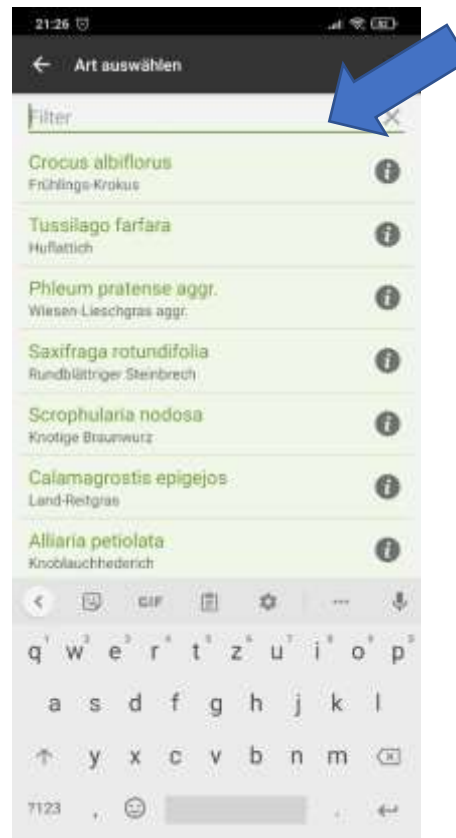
21:26

Art auswählen

Filter

Crocus albiflorus
Frühlings-Krokus

Tussilago farfara
Huflattich

Phleum pratense aggr.
Wiesen-Lieschgras aggr.

Saxifraga rotundifolia
Rundblättriger Steinbrech

Scrophularia nodosa
Knotige Braunwurz

Calamagrostis epigejos
Land-Reitgras

Alliaria petiolata
Knoblauchhederich

GIF

q w e r t z u i o p
a s d f g h j k l
y x c v b n m
?123 ,